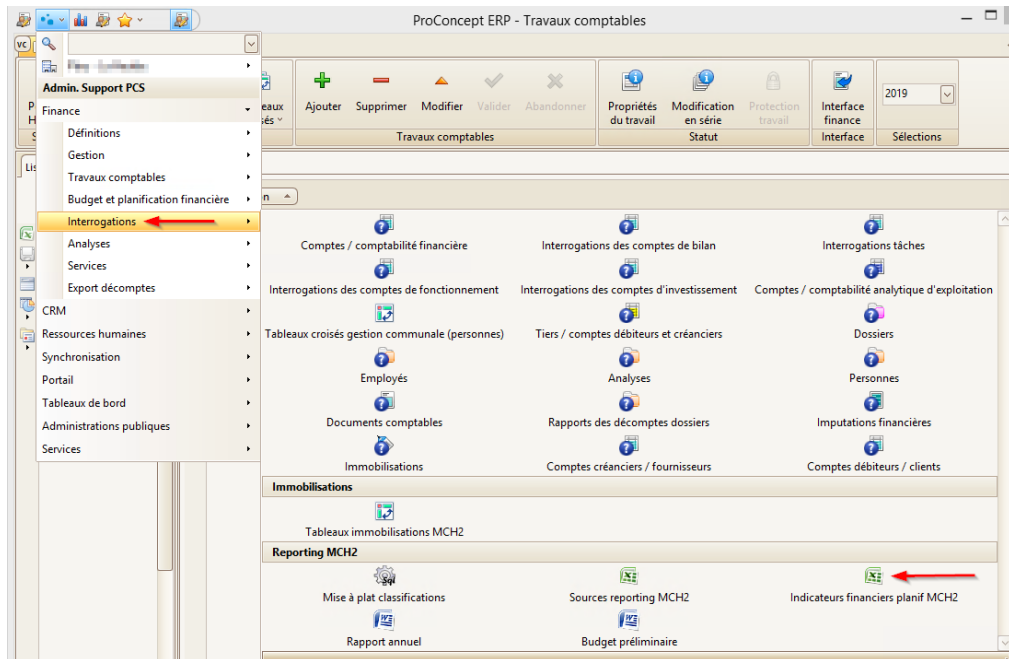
ProConcept ERP - Travaux comptables

VC

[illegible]

Admin. Support PCS

Finance

Définitions

Gestion

Travaux comptables

Budget et planification financière

Interrogations

Analyses

Services

Export décomptes

CRM

Ressources humaines

Synchronisation

Portail

Tableaux de bord

Administrations publiques

Services

eaux
sés

Ajouter

Supprimer

Modifier

Valider

Abandonner

Travaux comptables

Propriétés du travail

Modification en série

Protection travail

Statut

Interface finance

Interface

2019

Sélections

Lis

n

Comptes / comptabilité financière

Interrogations des comptes de bilan

Interrogations tâches

Interrogations des comptes de fonctionnement

Interrogations des comptes d'investissement

Comptes / comptabilité analytique d'exploitation

Tableaux croisés gestion communale (personnes)

Tiers / comptes débiteurs et créanciers

Dossiers

Employés

Analyses

Personnes

Documents comptables

Rapports des décomptes dossiers

Imputations financières

Immobilisations

Comptes créanciers / fournisseurs

Comptes débiteurs / clients

Immobilisations

Tableaux immobilisations MCH2

Reporting MCH2

Mise à plat classifications

Sources reporting MCH2

Indicateurs financiers planif MCH2

Rapport annuel

Budget préliminaire